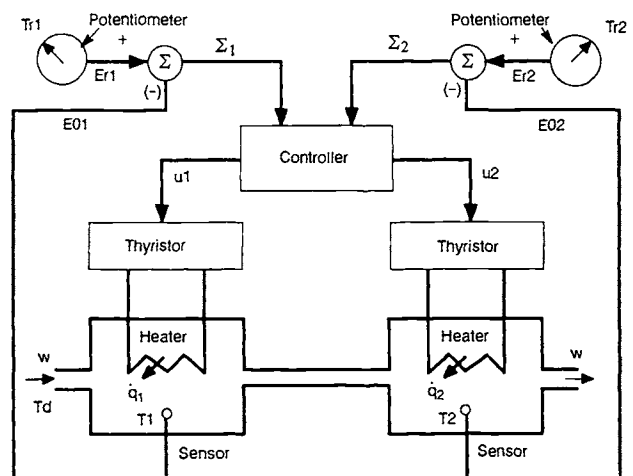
Tr1
Potentiometer
+
$\Sigma$
$\Sigma_1$
Er1
(-)
E01

$\Sigma_2$
Potentiometer
+
$\Sigma$
Tr2
Er2
(-)
E02

Controller
u1
u2
Thyristor
Thyristor
Heater
Heater
w
w
$\dot{q}_1$
$\dot{q}_2$
Td
T1
T2
Sensor
Sensor